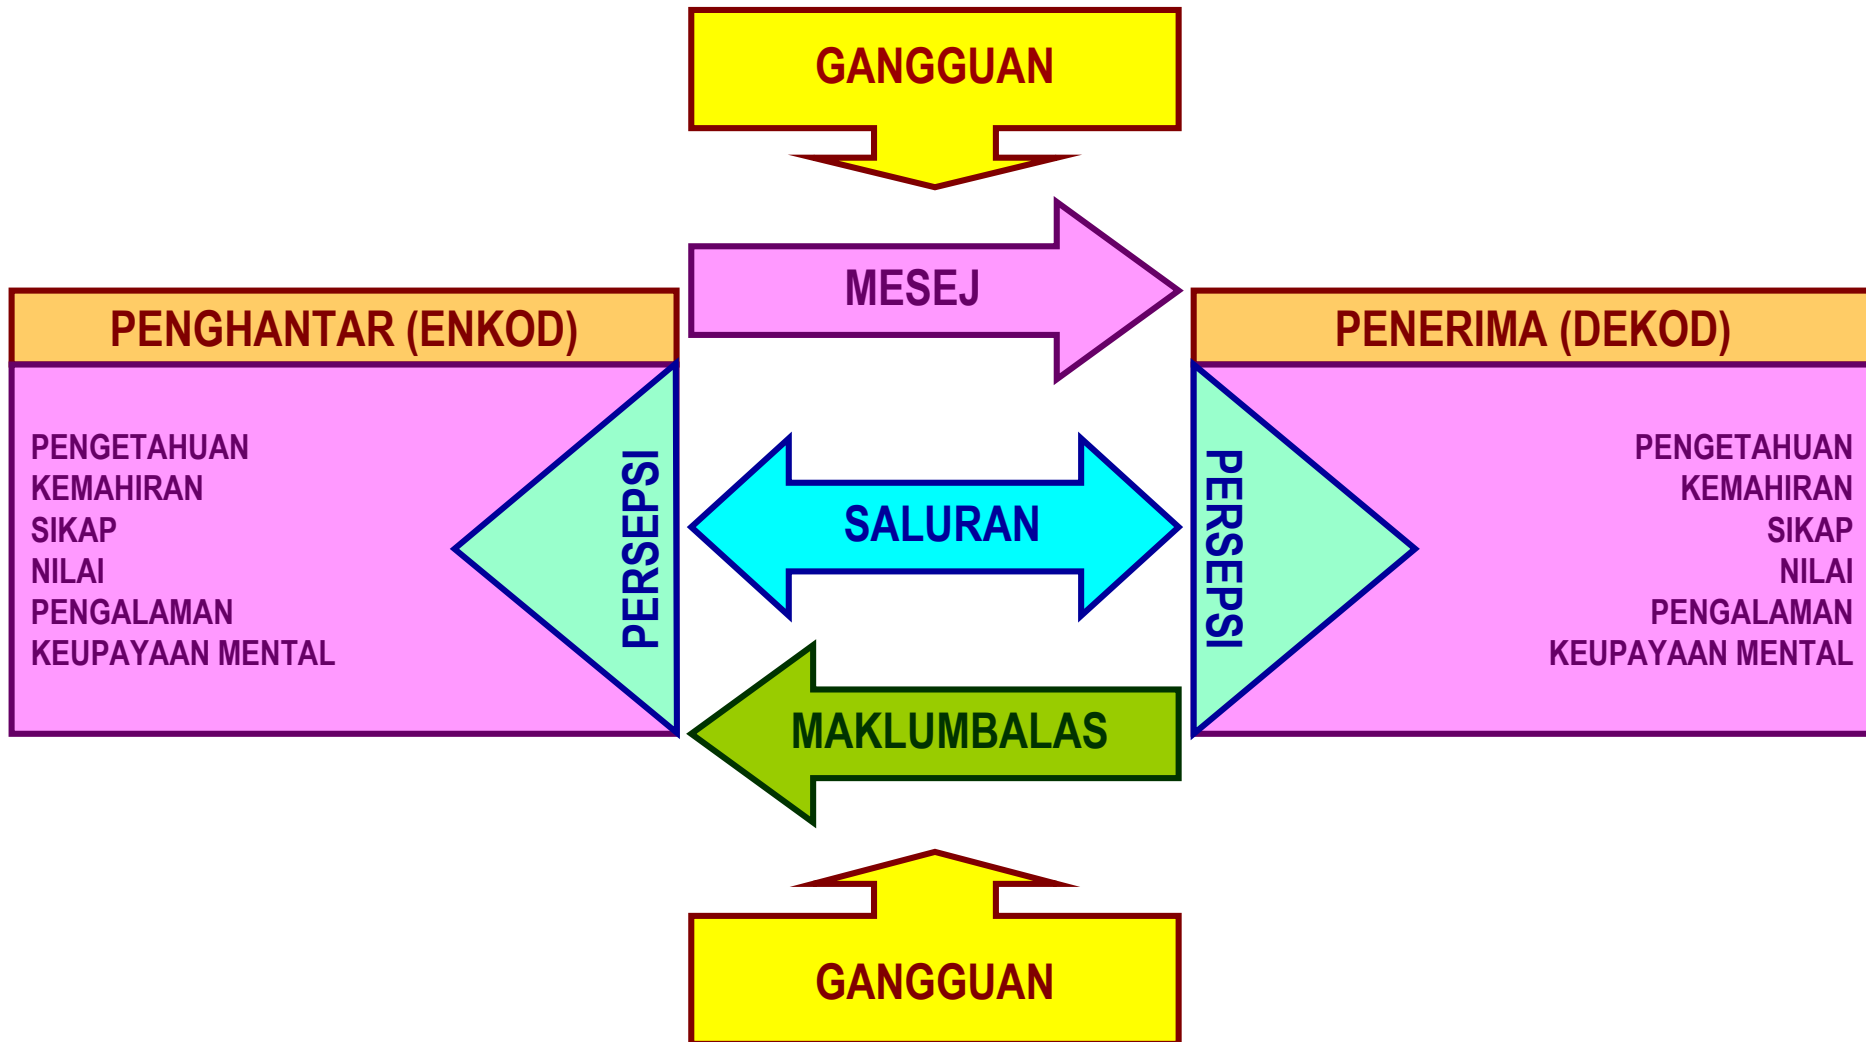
GANGGUAN

MESEJ

PENGHANTAR (ENKOD)

PENGETAHUAN
KEMAHIRAN
SIKAP
NILAI
PENGALAMAN
KEUPAYAAN MENTAL

PERSEPSI

SALURAN

MAKLUMBALAS

PERSEPSI

PENERIMA (DEKOD)

PENGETAHUAN
KEMAHIRAN
SIKAP
NILAI
PENGALAMAN
KEUPAYAAN MENTAL

GANGGUAN